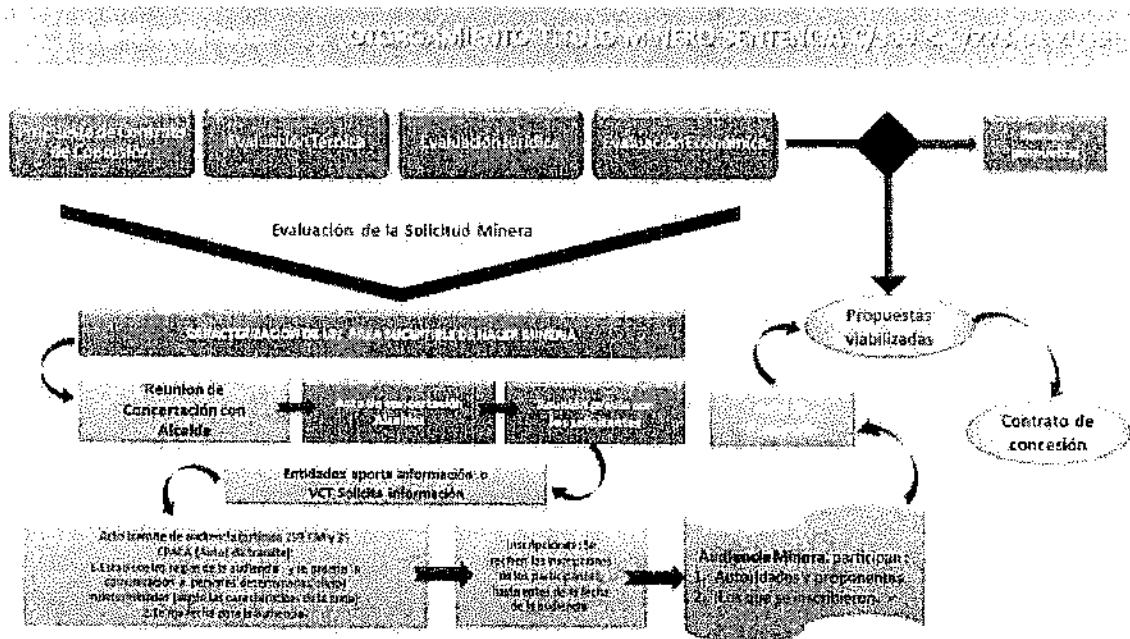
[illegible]

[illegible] de Contrato de Concesión

Evaluación Técnica

Evaluación Jurídica

Evaluación Económica

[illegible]

Evaluación de la Solicitud Minera

Propuestas viabilizadas

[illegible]

Reunion de Concertación con Alcalde

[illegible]

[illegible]

Contrato de concesión

Entidades aporta información o VCT Solicita información

Acto tramite de audiencia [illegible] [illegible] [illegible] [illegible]

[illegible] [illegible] las inscripciones de los participantes hasta antes de la fecha de la audiencia

Audiencia Minera: participan: 1. Autoridades y proponentes 2. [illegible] que se inscribieron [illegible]